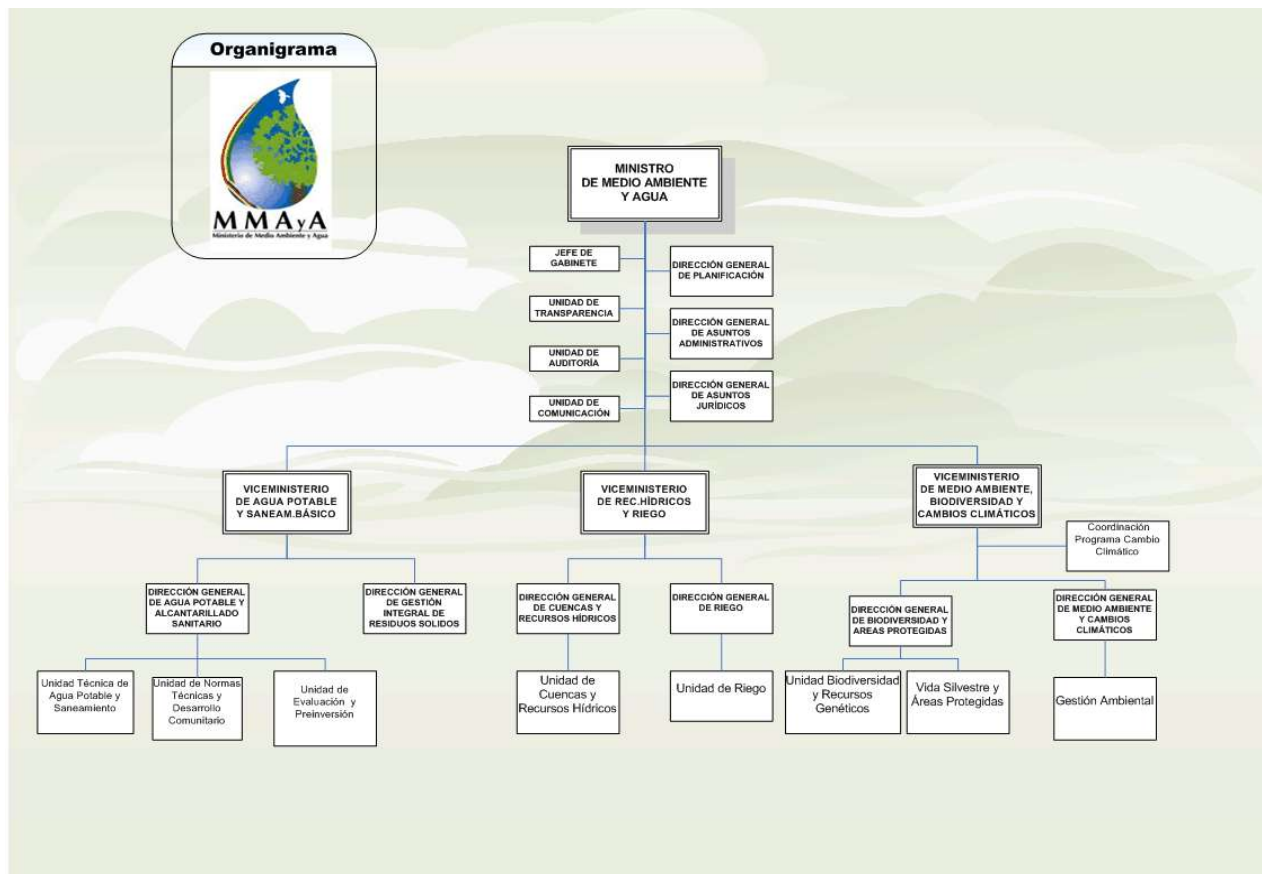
Organigrama

MMAyA
Ministerio de Medio Ambiente y Agua

MINISTRO DE MEDIO AMBIENTE Y AGUA

JEFE DE GABINETE

UNIDAD DE TRANSPARENCIA

UNIDAD DE AUDITORÍA

UNIDAD DE COMUNICACIÓN

DIRECCIÓN GENERAL DE PLANIFICACIÓN

DIRECCIÓN GENERAL DE ASUNTOS ADMINISTRATIVOS

DIRECCIÓN GENERAL DE ASUNTOS JURÍDICOS

VICEMINISTERIO DE AGUA POTABLE Y SANEAM.BÁSICO

VICEMINISTERIO DE REC.HÍDRICOS Y RIEGO

VICEMINISTERIO DE MEDIO AMBIENTE, BIODIVERSIDAD Y CAMBIOS CLIMÁTICOS

Coordinación Programa Cambio Climático

DIRECCIÓN GENERAL DE AGUA POTABLE Y ALCANTARILLADO SANITARIO

DIRECCIÓN GENERAL DE GESTIÓN INTEGRAL DE RESIDUOS SOLIDOS

DIRECCIÓN GENERAL DE CUENCAS Y RECURSOS HÍDRICOS

DIRECCIÓN GENERAL DE RIEGO

DIRECCIÓN GENERAL DE BIODIVERSIDAD Y AREAS PROTEGIDAS

DIRECCIÓN GENERAL DE MEDIO AMBIENTE Y CAMBIOS CLIMÁTICOS

Unidad Técnica de Agua Potable y Saneamiento

Unidad de Normas Técnicas y Desarrollo Comunitario

Unidad de Evaluación y Preinversión

Unidad de Cuencas y Recursos Hídricos

Unidad de Riego

Unidad Biodiversidad y Recursos Genéticos

Vida Silvestre y Áreas Protegidas

Gestión Ambiental